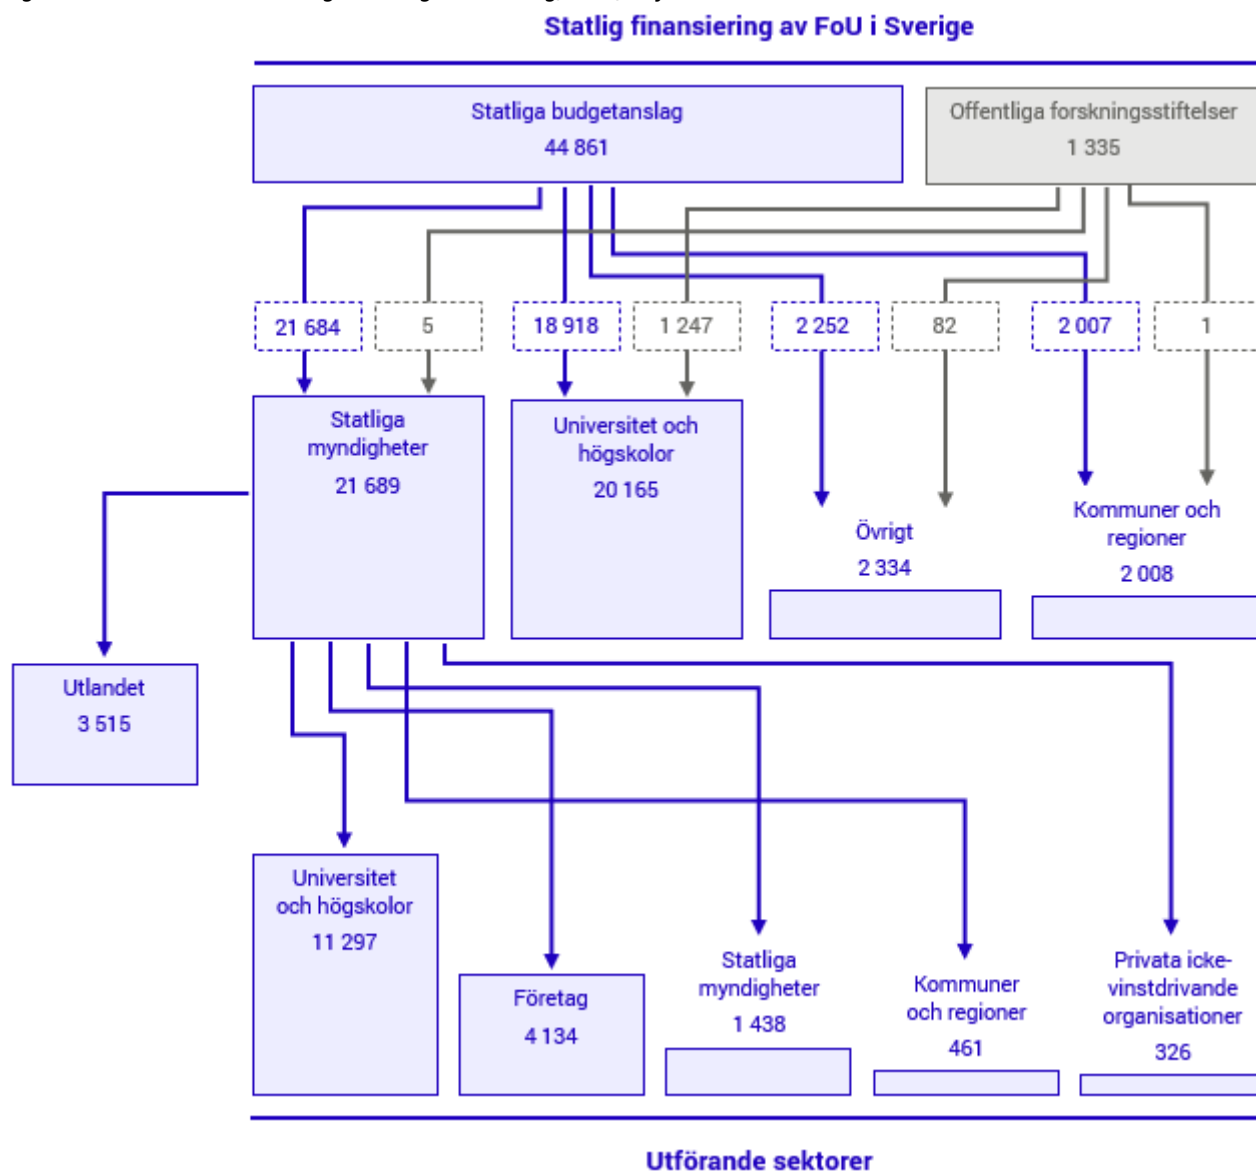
Statlig finansiering av FoU i Sverige

Statliga budgetanslag
44 861

Offentliga forskningsstiftelser
1 335

21 684

5

18 918

1 247

2 252

82

2 007

1

Statliga myndigheter
21 689

Universitet och högskolor
20 165

Övrigt
2 334

Kommuner och regioner
2 008

Utlandet
3 515

Universitet och högskolor
11 297

Företag
4 134

Statliga myndigheter
1 438

Kommuner och regioner
461

Privata icke-vinstdrivande organisationer
326

Utförande sektorer